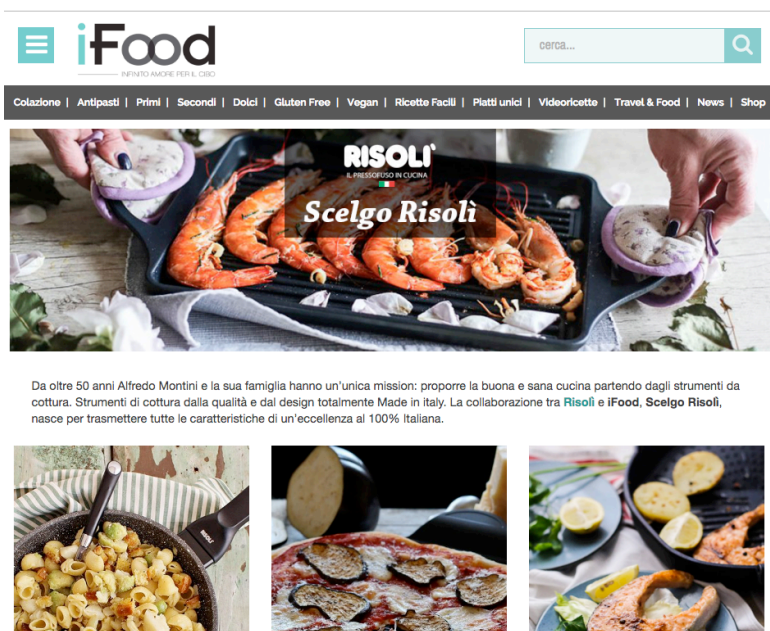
iFood
INFINITO AMORE PER IL CIBO

cerca...

Colazione | Antipasti | Primi | Secondi | Dolci | Gluten Free | Vegan | Ricette Facili | Piatti unici | Videoricette | Travel & Food | News | Shop

RISOLI'
IL PRESSOFUSO IN CUCINA
Scelgo Risolì

Da oltre 50 anni Alfredo Montini e la sua famiglia hanno un'unica mission: proporre la buona e sana cucina partendo dagli strumenti da cottura. Strumenti di cottura dalla qualità e dal design totalmente Made in italy. La collaborazione tra Risolì e iFood, Scelgo Risolì, nasce per trasmettere tutte le caratteristiche di un'eccellenza al 100% Italiana.